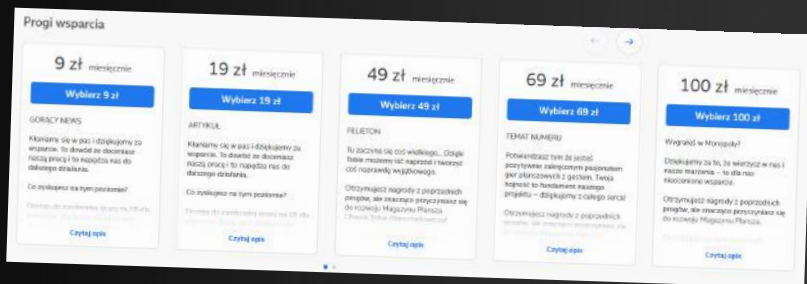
Progi wsparcia

9 zł miesięcznie

Wybierz 9 zł

GORĄCY NEWS

Kłaniamy się w pas i dziękujemy za wsparcie. To dowód że doceniasz naszą pracę i to napędza nas do dalszego działania.

Co zyskujesz na tym poziomie?

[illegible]

Czytaj opis

19 zł miesięcznie

Wybierz 19 zł

ARTYKUŁ

Kłaniamy się w pas i dziękujemy za wsparcie. To dowód że doceniasz naszą pracę i to napędza nas do dalszego działania.

Co zyskujesz na tym poziomie?

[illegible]

Czytaj opis

49 zł miesięcznie

Wybierz 49 zł

FELIETON

Tu zaczyna się coś wielkiego... Dzięki Tobie możemy iść naprzód i tworzyć coś naprawdę wyjątkowego.

Otrzymujesz nagrody z poprzednich progów, ale znacznie przyczyniasz się do rozwoju Magazynu Plansza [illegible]

Czytaj opis

69 zł miesięcznie

Wybierz 69 zł

TEMAT NUMERU

Potwierdzasz tym że jesteś pozytywnie zakręconym pasjonatem gier planszowych z gestem. Twoja hojność to fundament naszego projektu – dziękujemy z całego serca!

Otrzymujesz nagrody z poprzednich progów, ale znacznie przyczyniasz się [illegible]

Czytaj opis

100 zł miesięcznie

Wybierz 100 zł

Wygrałeś w Monopoly?

Dziękujemy za to, że wierzysz w nas i nasze marzenia – to dla nas nieocenione wsparcie.

Otrzymujesz nagrody z poprzednich progów, ale znacznie przyczyniasz się do rozwoju Magazynu Plansza.

Czytaj opis